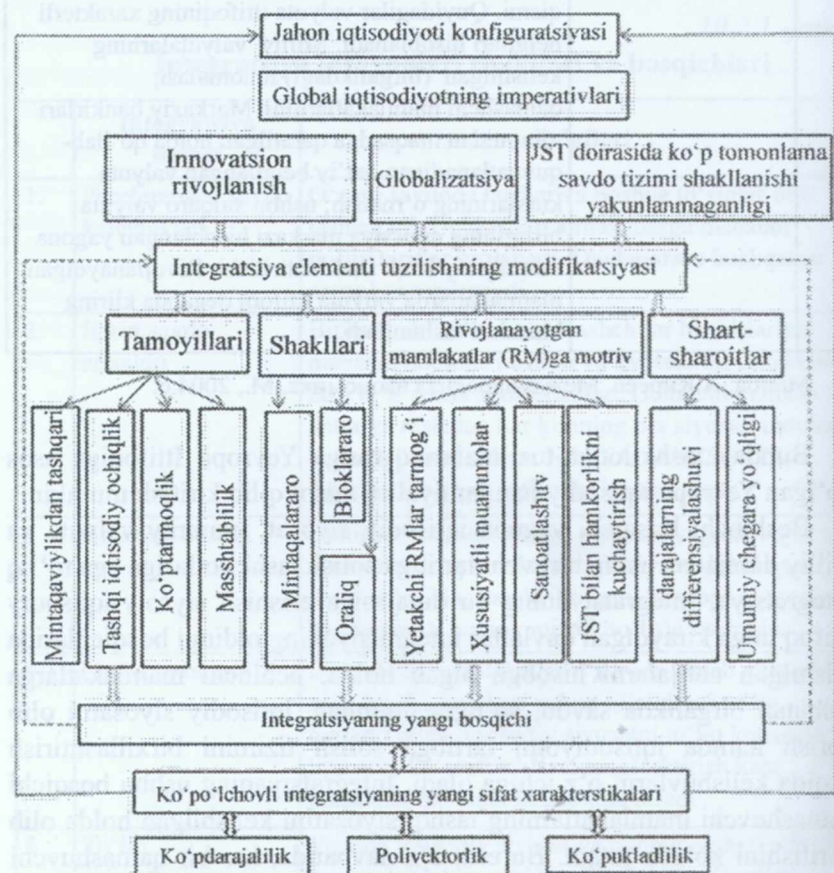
Jahon iqtisodiyoti konfiguratsiyasi

Global iqtisodiyotning imperativlari

Innovatsion rivojlanish

Globalizatsiya

JST doirasida ko'p tomonlama savdo tizimi shakllanishi yakunlanmaganligi

Integratsiya elementi tuzilishining modifikatsiyasi

Tamoyillari

Shakllari

Rivojlanayotgan mamlakatlar (RM)ga motiv

Shart-sharoitlar

Mintaqaviylikdan tashqari

Tashqi iqtisodiy ochiqlik

Ko'ptarmoqlik

Masshtabililik

Mintaqalararo

Bloklararo

Oraliq

Yetakchi RMlar tarmog'i

Xususiyatli muammolar

Sanoatlashuv

JST bilan hamkorlikni kuchaytirish

darajalarning differensiyalashuvi

Umumiy chegara yo'qligi

Integratsiyaning yangi bosqichi

Ko'po'lchovli integratsiyaning yangi sifat xarakterstikalari

Ko'pdarajalilik

Polivektorlik

Ko'pukladlilik